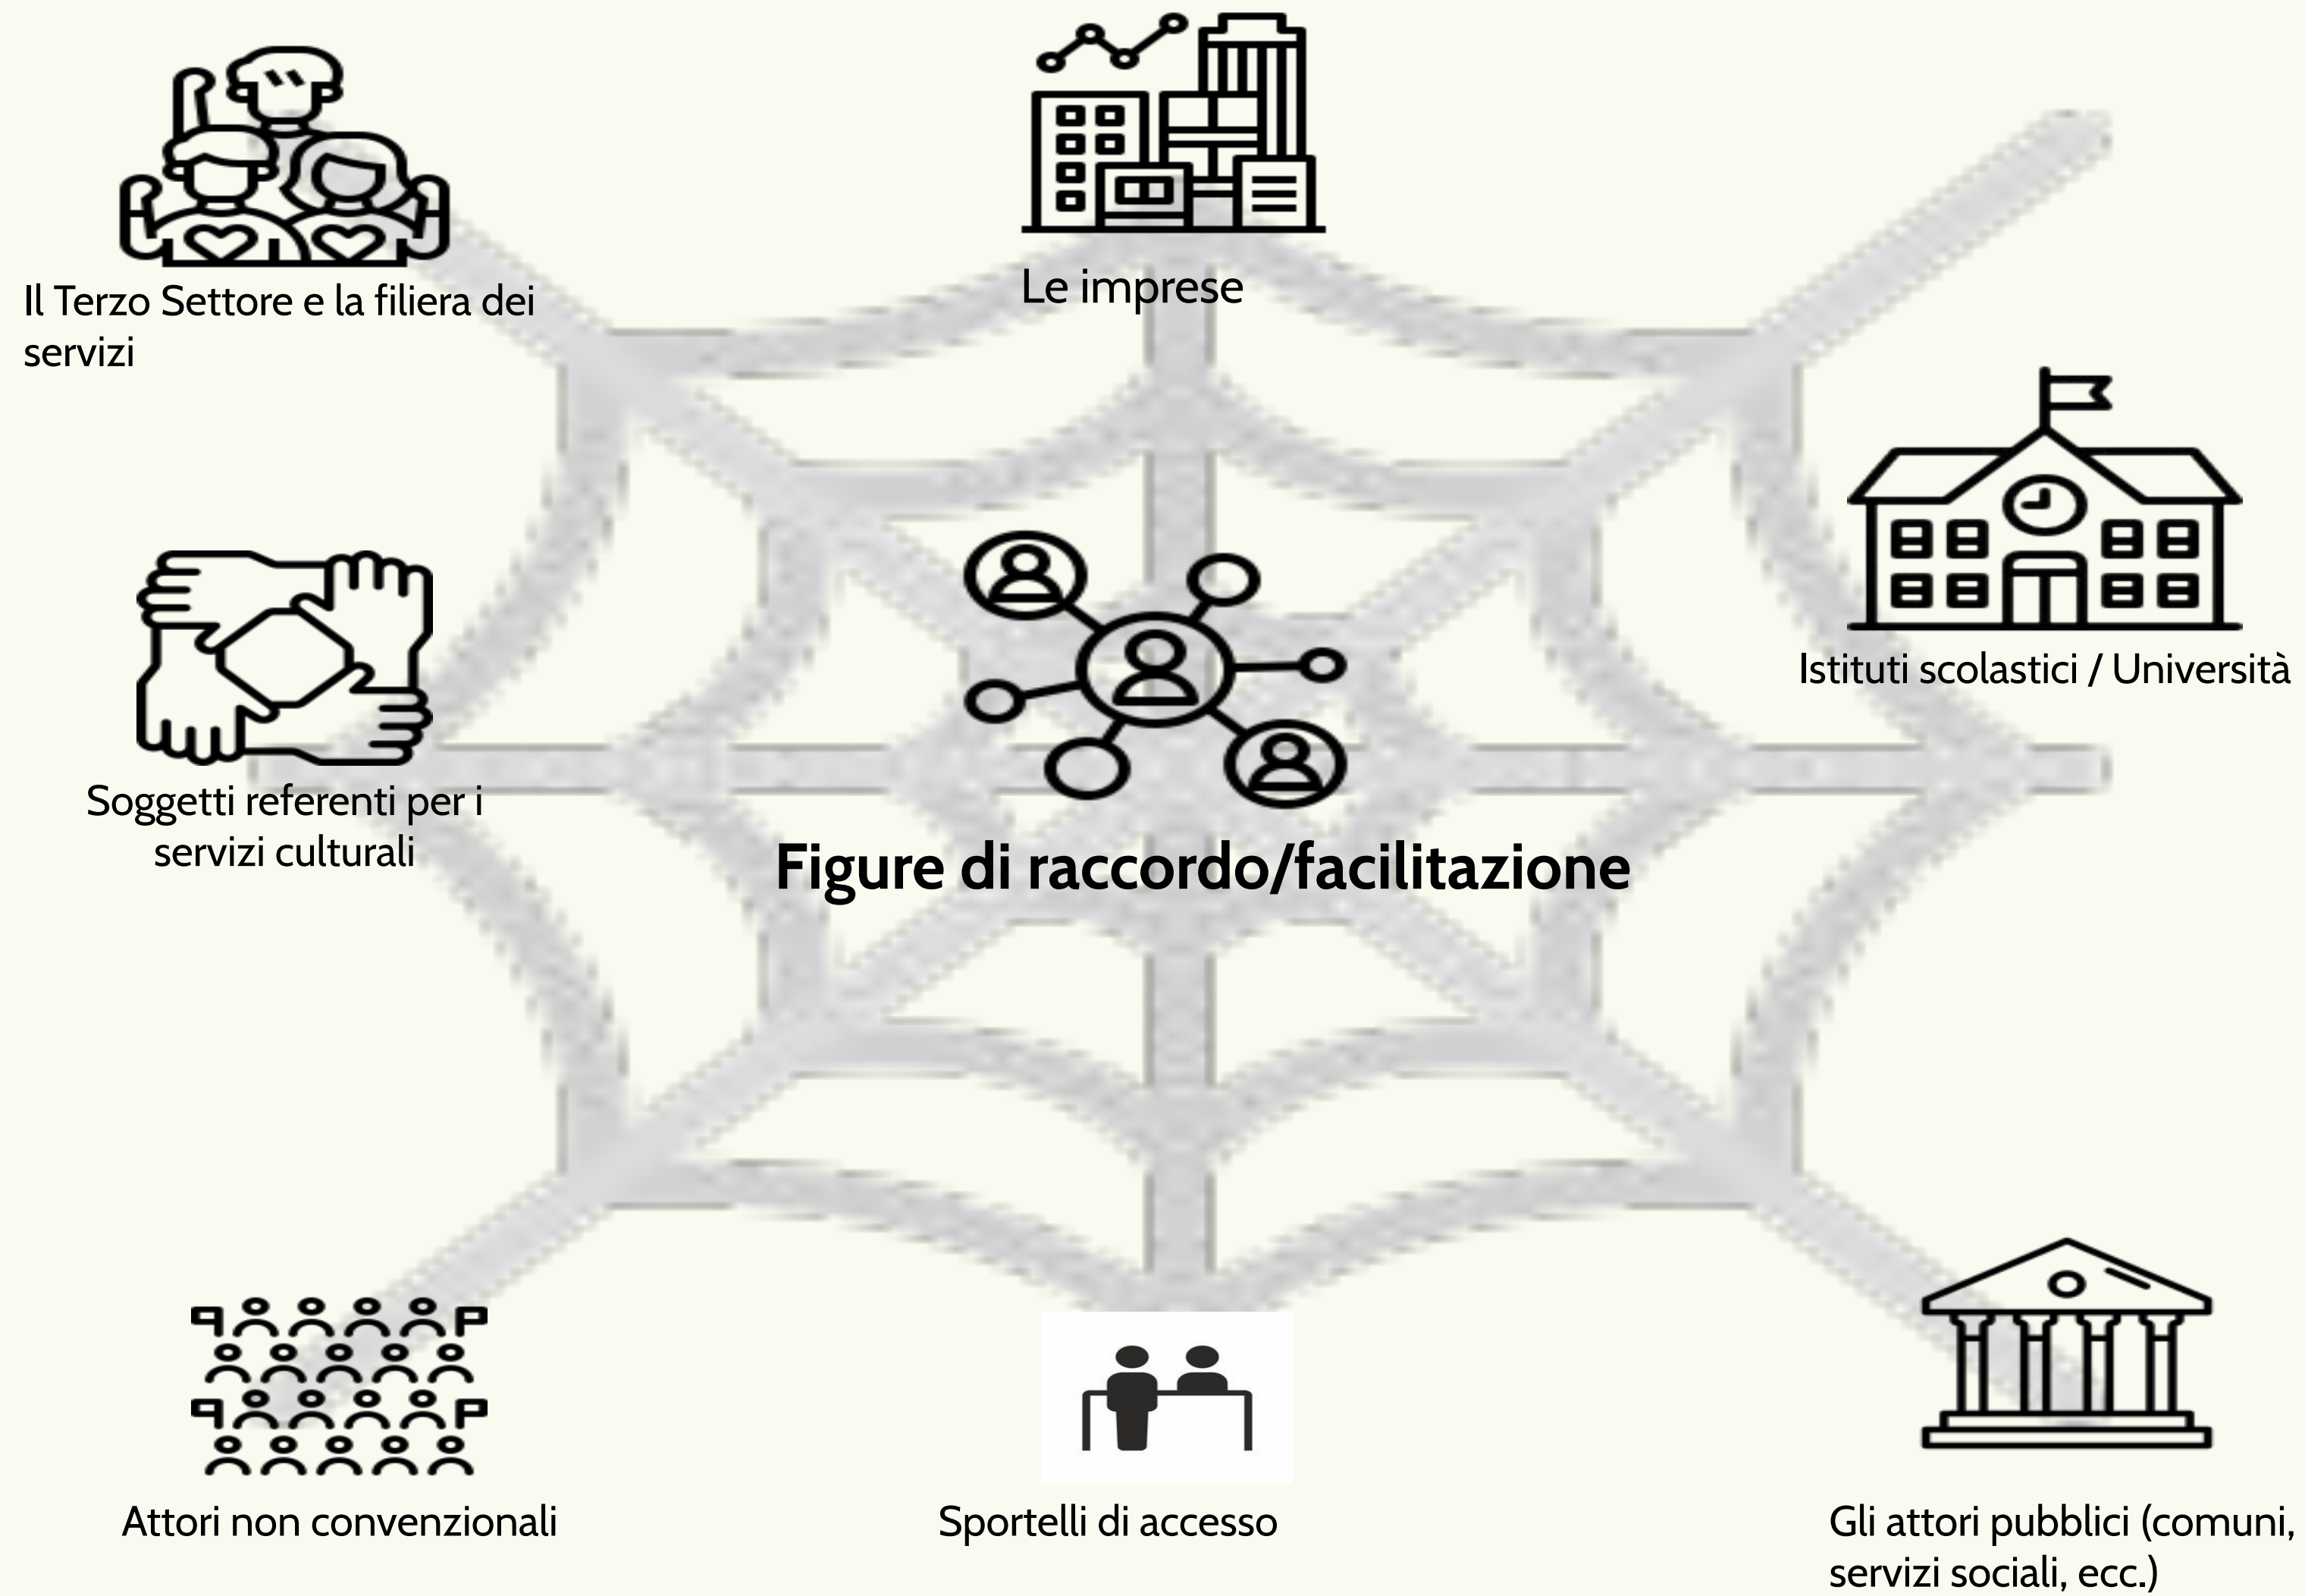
Il Terzo Settore e la filiera dei servizi

Le imprese

Istituti scolastici / Università

Soggetti referenti per i servizi culturali

Figure di raccordo/facilitazione

Attori non convenzionali

Sportelli di accesso

Gli attori pubblici (comuni, servizi sociali, ecc.)